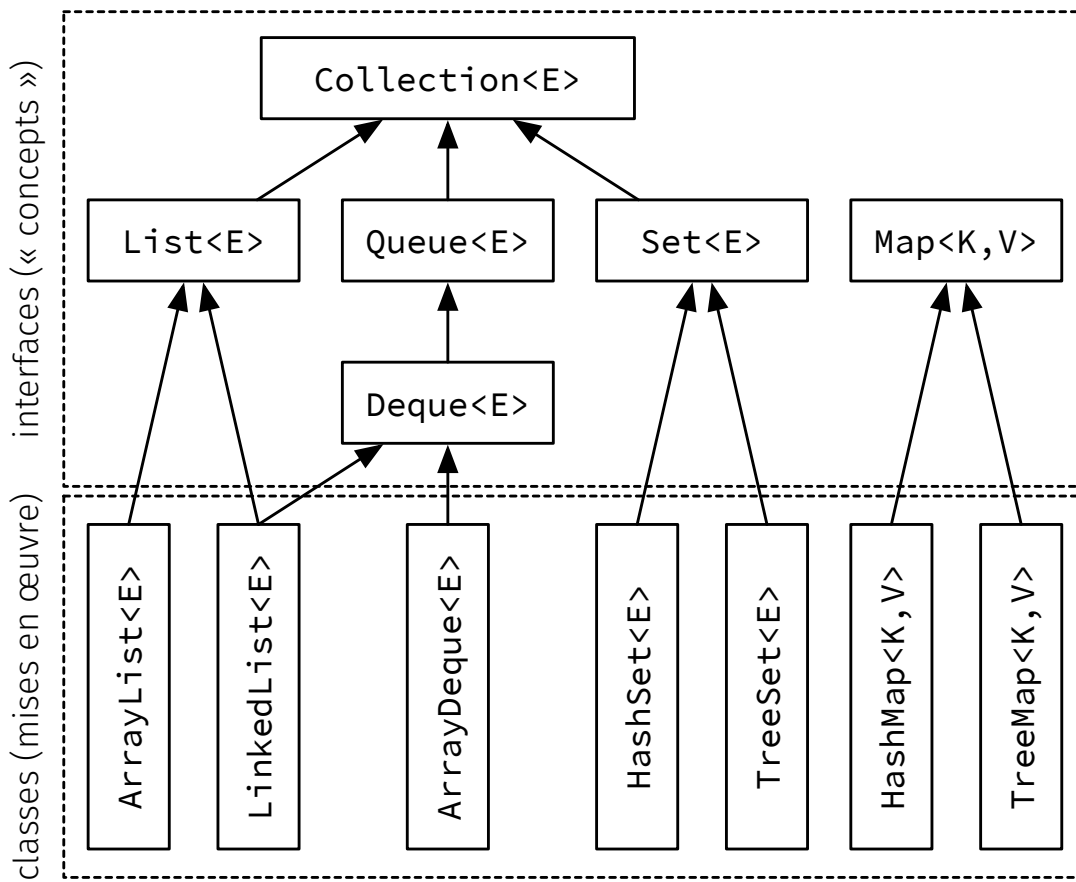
interfaces (« concepts »)

Collection<E>

List<E>

Queue<E>

Set<E>

Map<K,V>

Deque<E>

classes (mises en œuvre)

ArrayList<E>

LinkedList<E>

ArrayDeque<E>

HashSet<E>

TreeSet<E>

HashMap<K, V>

TreeMap<K, V>